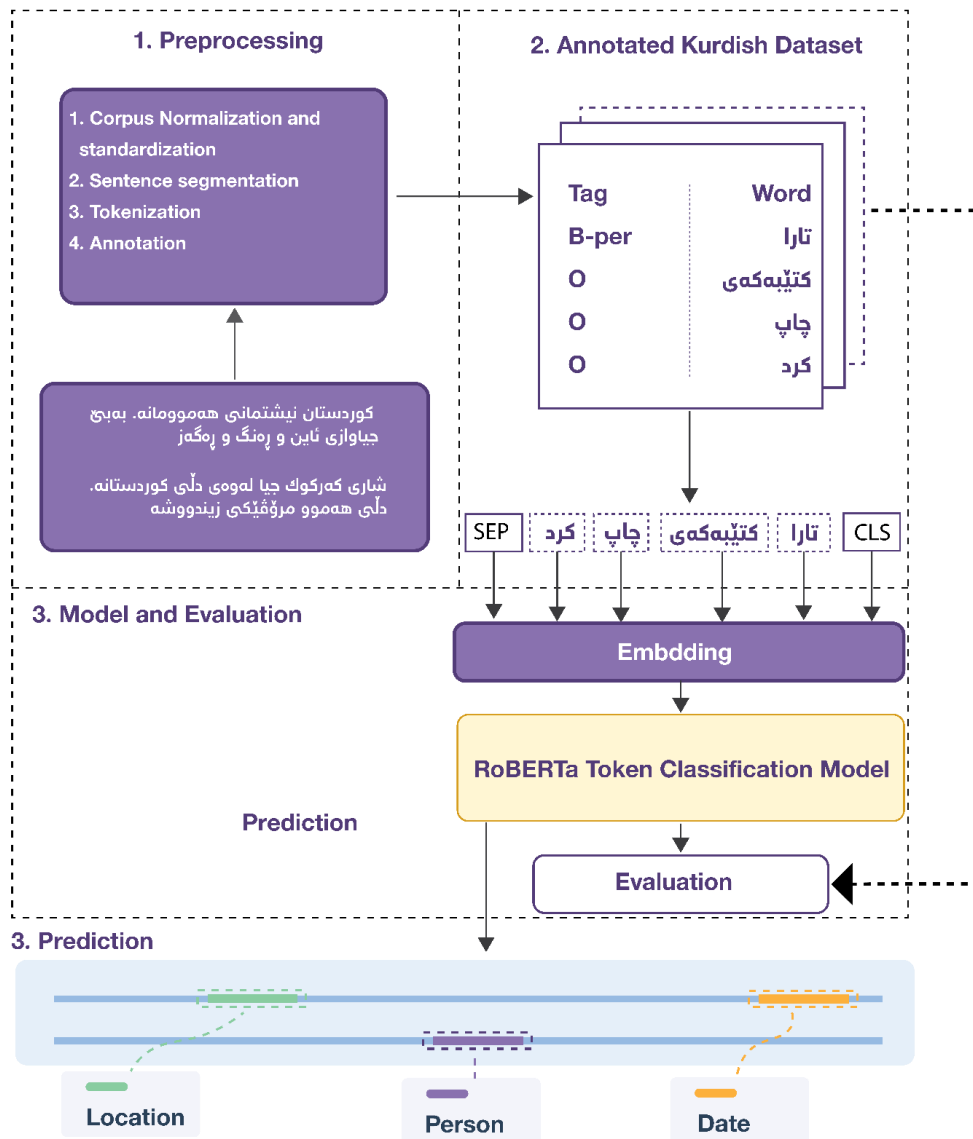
1. Preprocessing

1. Corpus Normalization and standardization
2. Sentence segmentation
3. Tokenization
4. Annotation

کوردستان نیشتمانی هەموومانە. بەبێ جیاوازی ئاین و ڕەنگ و ڕەگەز

شاری کەرکوک جیا لەوەی دڵی کوردستانە. دڵی هەموو مرۆڤێکی زیندووشە

2. Annotated Kurdish Dataset

| Tag | Word |
|---|---|
| B-per | تارا |
| O | کتێبەکەی |
| O | چاپ |
| O | کرد |

SEP
کرد
چاپ
کتێبەکەی
تارا
CLS

3. Model and Evaluation

Embdding

RoBERTa Token Classification Model

Prediction

Evaluation

3. Prediction

Location

Person

Date